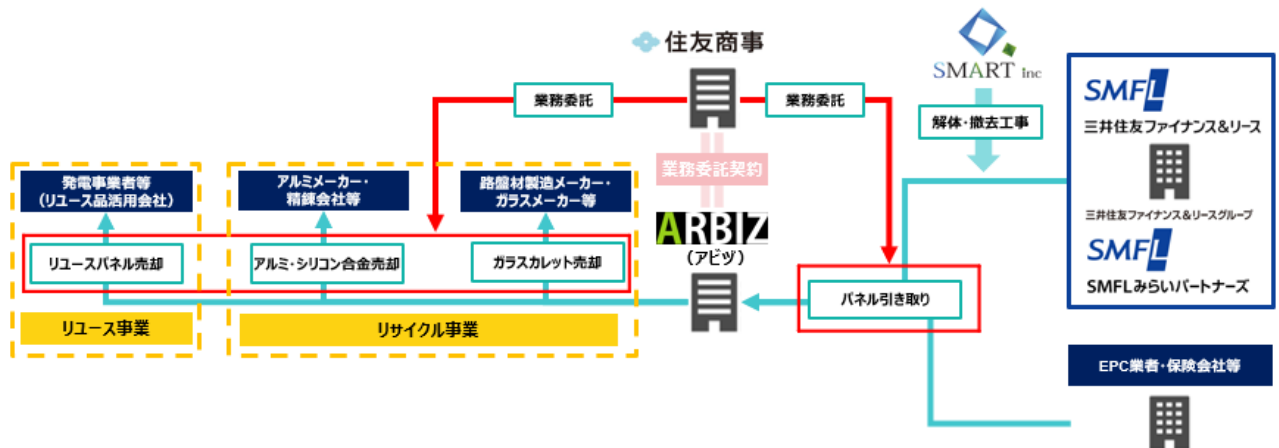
住友商事

SMART Inc

業務委託

業務委託

解体・撤去工事

SMFL
三井住友ファイナンス&リース

三井住友ファイナンス&リースグループ

SMFL
SMFLみらいパートナーズ

業務委託契約

発電事業者等
(リユース品活用会社)

アルミメーカー・
精錬会社等

路盤材製造メーカー・
ガラスメーカー等

ARBIZ
(アビヅ)

リユースパネル売却

アルミ・シリコン合金売却

ガラスカレット売却

パネル引き取り

リユース事業

リサイクル事業

EPC業者・保険会社等